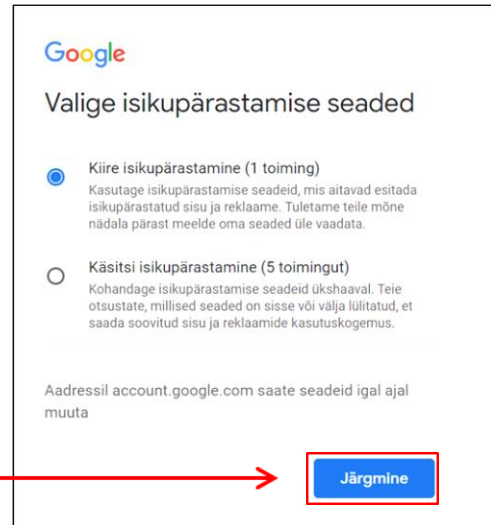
Google

Valige isikupärastamise seaded

Kiire isikupärastamine (1 toiming)
Kasutage isikupärastamise seadeid, mis aitavad esitada isikupärastatud sisu ja reklaame. Tuletame teile mõne nädala pärast meelde oma seaded üle vaadata.

Käsitsi isikupärastamine (5 toimingut)
Kohandage isikupärastamise seadeid ükshaaval. Teie otsustate, millised seaded on sisse või välja lülitatud, et saada soovitud sisu ja reklaamide kasutuskogemus.

Aadressil account.google.com saate seadeid igal ajal muuta

Järgmine